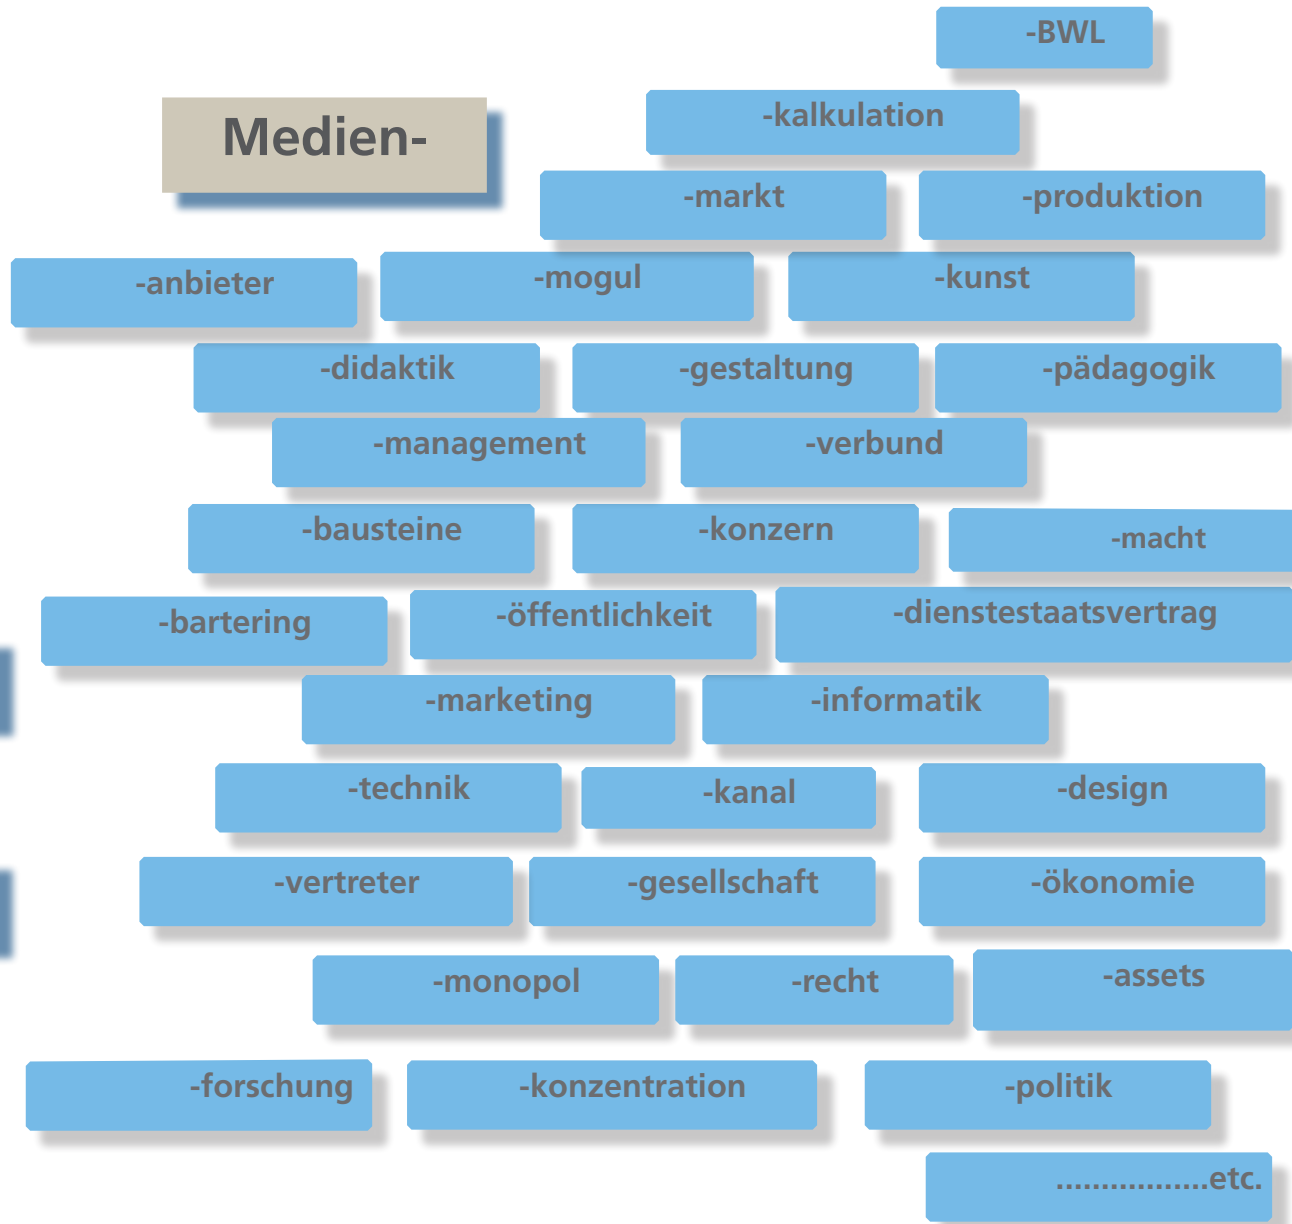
-BWL

Medien-

-kalkulation

-markt

-produktion

-anbieter

-mogul

-kunst

-didaktik

-gestaltung

-pädagogik

-management

-verbund

-bausteine

-konzern

-macht

-bartering

-öffentlichkeit

-dienstestaatsvertrag

-marketing

-informatik

-technik

-kanal

-design

-vertreter

-gesellschaft

-ökonomie

-monopol

-recht

-assets

-forschung

-konzentration

-politik

.................etc.